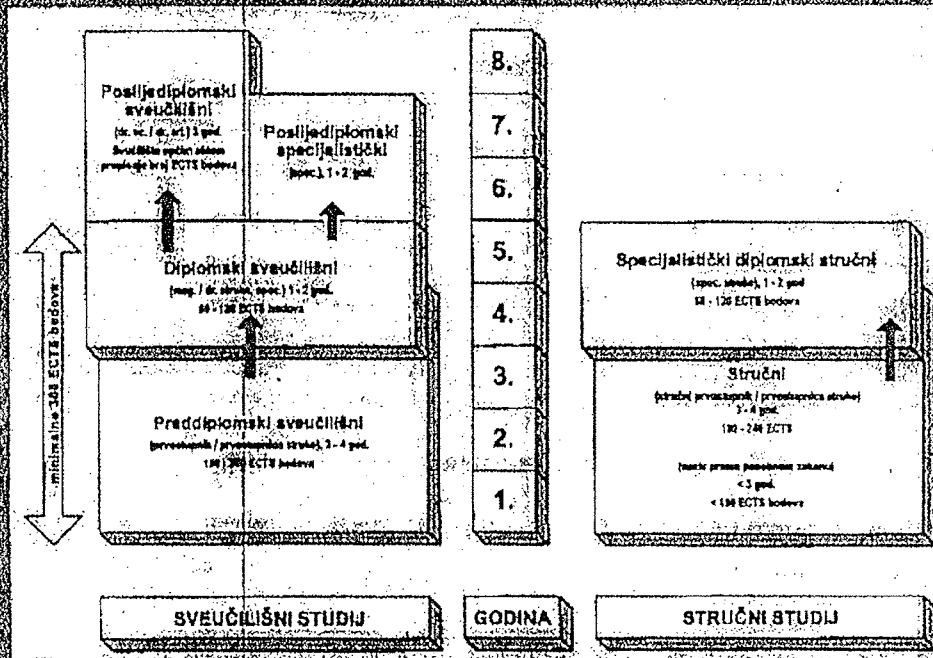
Poslijediplomski sveučilišni
(dr. sc. / dr. art.) 3 god.
Sveučilište općim aktom propisuje broj ECTS bodova

Poslijediplomski specijalistički
(spec.) 1 - 2 god.

Diplomski sveučilišni
(mag. / dr. struke, spec.) 1 - 2 god.
60 - 120 ECTS bodova

Preddiplomski sveučilišni
(prvostupnik / prvostupnica struke), 3 - 4 god.
180 - 240 ECTS bodova

minimalno 300 ECTS bodova

8.
7.
6.
5.
4.
3.
2.
1.

Specijalistički diplomski stručni
(spec. struke), 1 - 2 god
60 - 120 ECTS bodova

Stručni
(stručni prvostupnik / prvostupnica struke)
3 - 4 god.
180 - 240 ECTS

(naziv prema posebnom zakonu)
< 3 god.
< 180 ECTS bodova

SVEUČILIŠNI STUDIJ

GODINA

STRUČNI STUDIJ